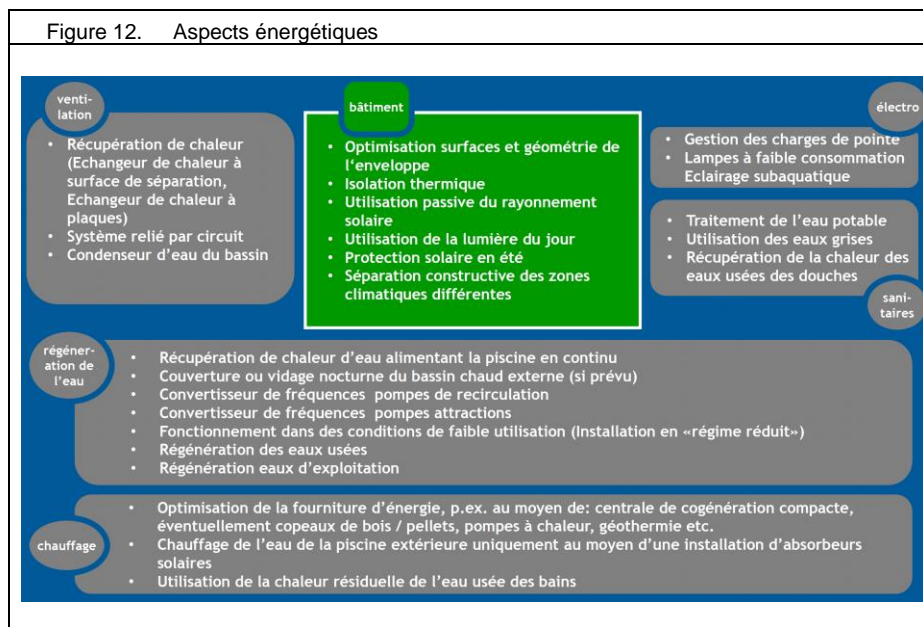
Figure 12. Aspects énergétiques

ventilation

- Récupération de chaleur (Echangeur de chaleur à surface de séparation, Echangeur de chaleur à plaques)
- Système relié par circuit
- Condenseur d'eau du bassin

bâtiment

- Optimisation surfaces et géométrie de l'enveloppe
- Isolation thermique
- Utilisation passive du rayonnement solaire
- Utilisation de la lumière du jour
- Protection solaire en été
- Séparation constructive des zones climatiques différentes

électro

- Gestion des charges de pointe
- Lampes à faible consommation Eclairage subaquatique

- Traitement de l'eau potable
- Utilisation des eaux grises
- Récupération de la chaleur des eaux usées des douches

sanitaires

régénération de l'eau

- Récupération de chaleur d'eau alimentant la piscine en continu
- Couverture ou vidage nocturne du bassin chaud externe (si prévu)
- Convertisseur de fréquences pompes de recirculation
- Convertisseur de fréquences pompes attractions
- Fonctionnement dans des conditions de faible utilisation (Installation en «régime réduit»)
- Régénération des eaux usées
- Régénération eaux d'exploitation

chauffage

- Optimisation de la fourniture d'énergie, p.ex. au moyen de: centrale de cogénération compacte, éventuellement copeaux de bois / pellets, pompes à chaleur, géothermie etc.
- Chauffage de l'eau de la piscine extérieure uniquement au moyen d'une installation d'absorbeurs solaires
- Utilisation de la chaleur résiduelle de l'eau usée des bains